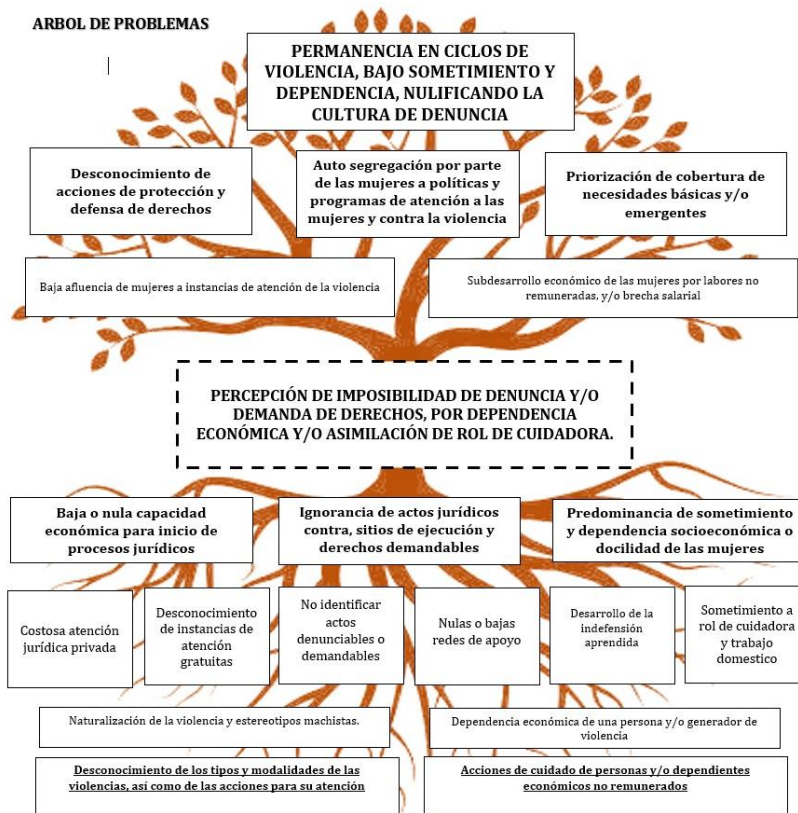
ARBOL DE PROBLEMAS

PERMANENCIA EN CICLOS DE VIOLENCIA, BAJO SOMETIMIENTO Y DEPENDENCIA, NULIFICANDO LA CULTURA DE DENUNCIA

Desconocimiento de acciones de protección y defensa de derechos

Auto segregación por parte de las mujeres a políticas y programas de atención a las mujeres y contra la violencia

Priorización de cobertura de necesidades básicas y/o emergentes

Baja afluencia de mujeres a instancias de atención de la violencia

Subdesarrollo económico de las mujeres por labores no remuneradas, y/o brecha salarial

PERCEPCIÓN DE IMPOSIBILIDAD DE DENUNCIA Y/O DEMANDA DE DERECHOS, POR DEPENDENCIA ECONÓMICA Y/O ASIMILACIÓN DE ROL DE CUIDADORA.

Baja o nula capacidad económica para inicio de procesos jurídicos

Ignorancia de actos jurídicos contra, sitios de ejecución y derechos demandables

Predominancia de sometimiento y dependencia socioeconómica o docilidad de las mujeres

Costosa atención jurídica privada

Desconocimiento de instancias de atención gratuitas

No identificar actos denunciables o demandables

Nulas o bajas redes de apoyo

Desarrollo de la indefensión aprendida

Sometimiento a rol de cuidadora y trabajo domestico

Naturalización de la violencia y estereotipos machistas.

Dependencia económica de una persona y/o generador de violencia

Desconocimiento de los tipos y modalidades de las violencias, así como de las acciones para su atención

Acciones de cuidado de personas y/o dependientes económicos no remunerados